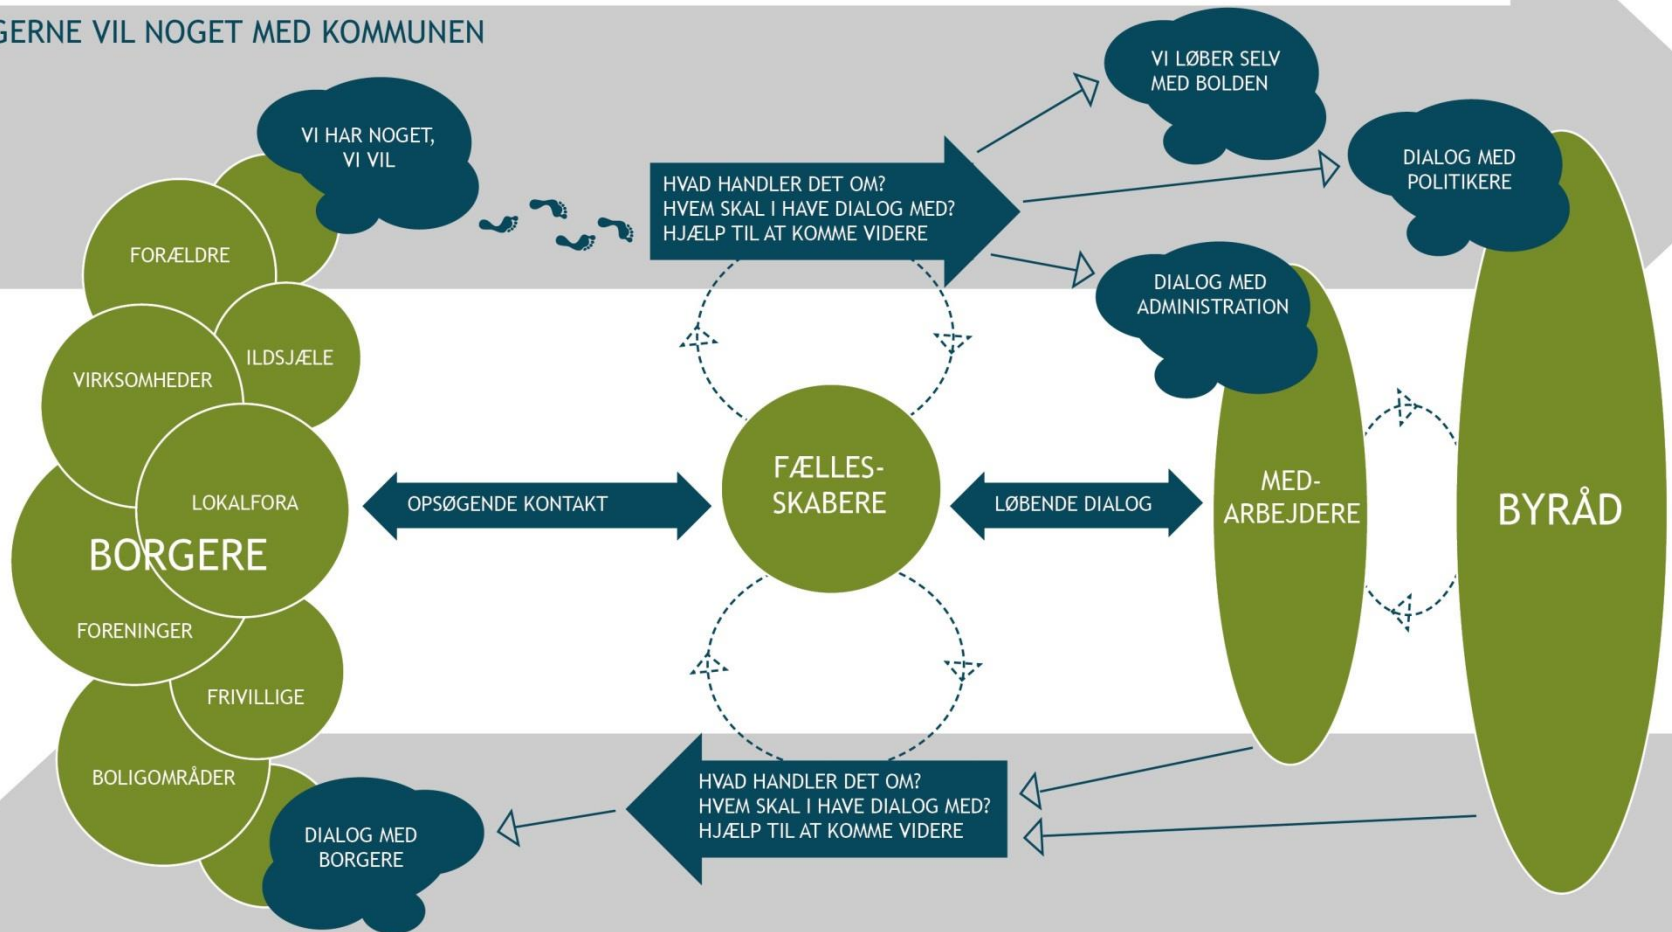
GERNE VIL NOGET MED KOMMUNEN

VI HAR NOGET, VI VIL

HVAD HANDLER DET OM?
HVEM SKAL I HAVE DIALOG MED?
HJÆLP TIL AT KOMME VIDERE

VI LØBER SELV MED BOLDEN

DIALOG MED POLITIKERE

DIALOG MED ADMINISTRATION

FORÆLDRE

ILDSJÆLE

VIRKSOMHEDER

LOKALFORA

BORGERE

FORENINGER

FRIVILLIGE

BOLIGOMRÅDER

DIALOG MED BORGERE

OPSØGENDE KONTAKT

FÆLLES-SKABERE

LØBENDE DIALOG

MED-ARBEJDERE

BYRÅD

HVAD HANDLER DET OM?
HVEM SKAL I HAVE DIALOG MED?
HJÆLP TIL AT KOMME VIDERE